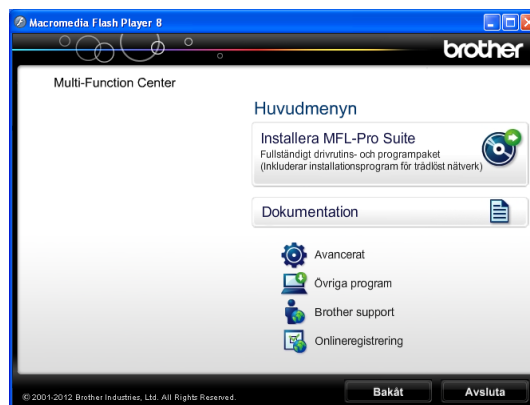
Macromedia Flash Player 8

brother

Multi-Function Center

Huvudmenyn

Installera MFL-Pro Suite
Fullständigt drivrutins- och programpaket
(Inkluderar installationsprogram för trådlöst nätverk)

Dokumentation

Avancerat

Övriga program

Brother support

Onlineregistrering

© 2001-2012 Brother Industries, Ltd. All Rights Reserved.

Bakåt

Avsluta